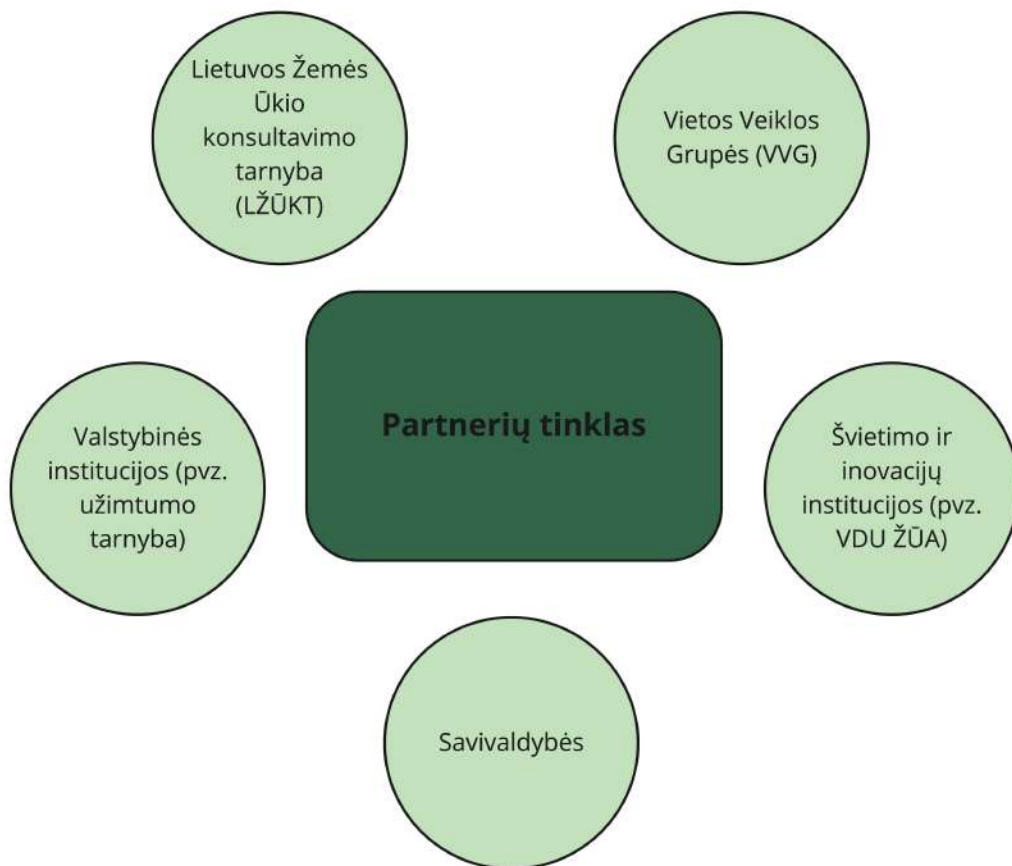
Lietuvos Žemės Ūkio konsultavimo tarnyba (LŽŪKT)

Vietos Veiklos Grupės (VVG)

Valstybinės institucijos (pvz. užimtumo tarnyba)

Partnerių tinklas

Švietimo ir inovacijų institucijos (pvz. VDU ŽŪA)

Savivaldybės